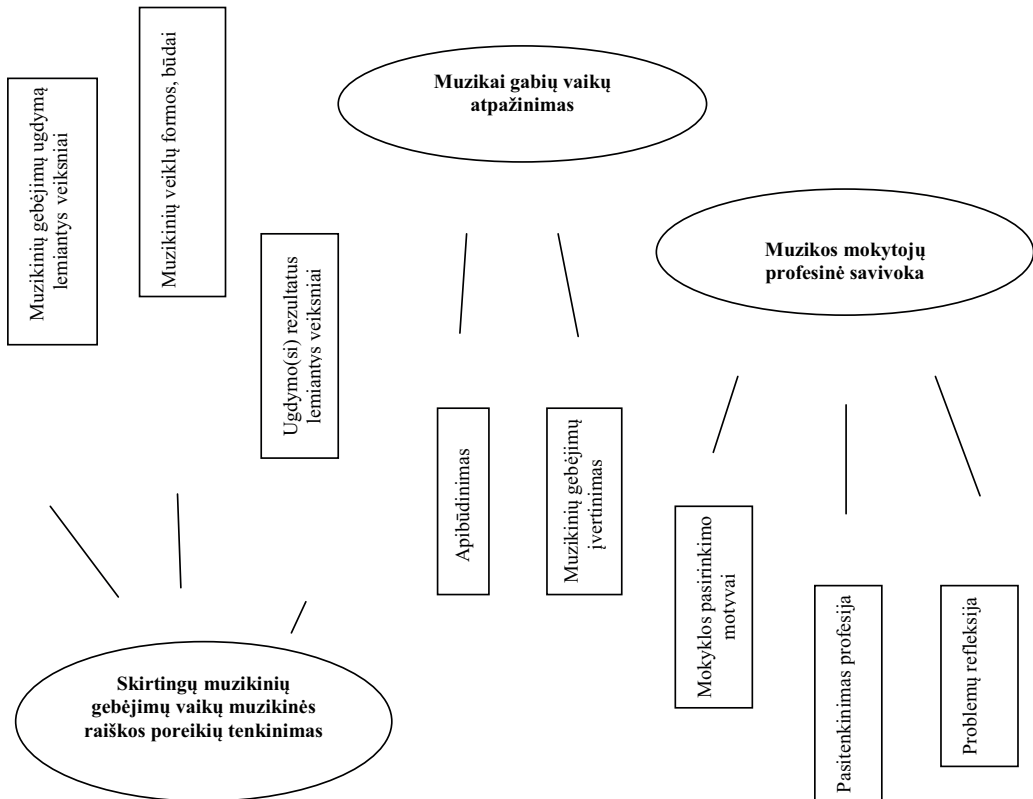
Muzikinių gebėjimų ugdymą lemiantys veiksniai

Muzikinių veiklų formos, būdai

Muzikai gabių vaikų atpažinimas

Ugdymo(si) rezultatus lemiantys veiksniai

Muzikos mokytojų profesinė savivoka

Apibūdinimas

Muzikinių gebėjimų įvertinimas

Mokyklos pasirinkimo motyvai

Pasitenkinimas profesija

Problemų refleksija

Skirtingų muzikinių gebėjimų vaikų muzikinės raiškos poreikių tenkinimas